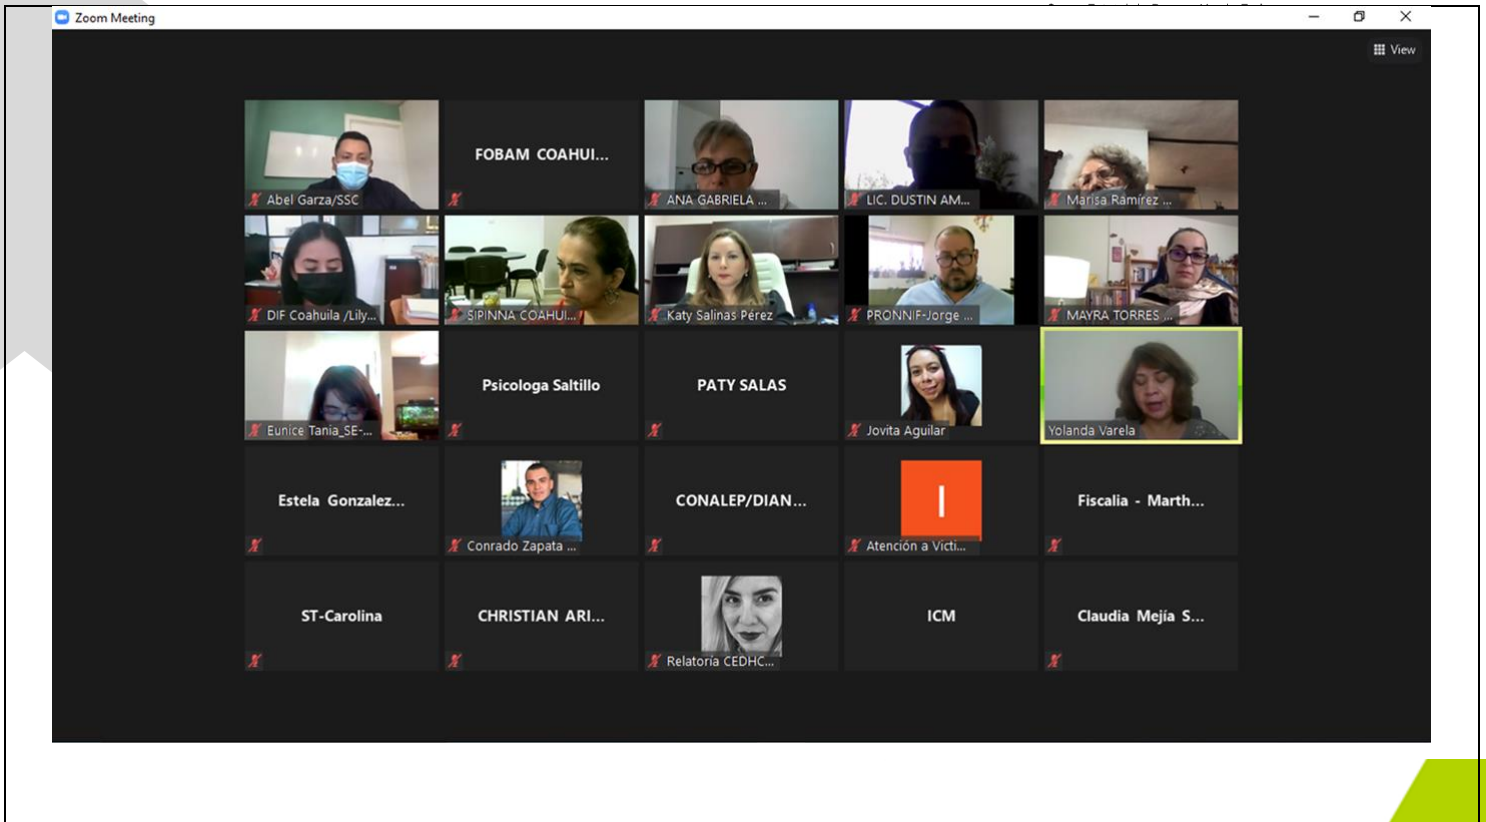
Zoom Meeting

View

Abel Garza/SSC

FOBAM COAHUI...

ANA GABRIELA ...

LIC. DUSTIN AM...

Marisa Ramírez ...

DIF Coahuila /Lily...

SIPINNA COAHUI...

Katy Salinas Pérez

PRONNIF-Jorge ...

MAYRA TORRES ...

Eunice Tania_SE-...

Psicologa Saltillo

PATY SALAS

Jovita Aguilar

Yolanda Varela

Estela Gonzalez...

Conrado Zapata ...

CONALEP/DIAN...

I

Atención a Victi...

Fiscalia - Marth...

ST-Carolina

CHRISTIAN ARI...

Relatoria CEDHC...

ICM

Claudia Mejía S...